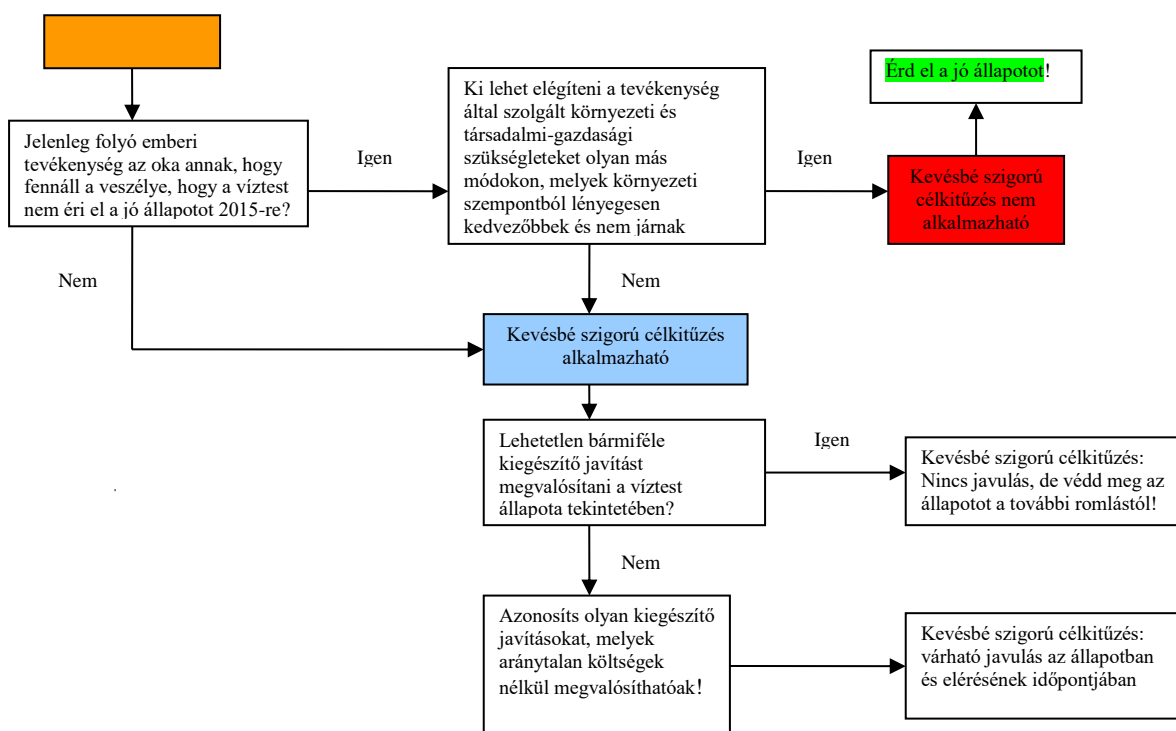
Jelenleg folyó emberi tevékenység az oka annak, hogy fennáll a veszélye, hogy a víztest nem éri el a jó állapotot 2015-re?

Igen

Ki lehet elégíteni a tevékenység által szolgált környezeti és társadalmi-gazdasági szükségleteket olyan más módokon, melyek környezeti szempontból lényegesen kedvezőbbek és nem járnak

Igen

Érd el a jó állapotot!

Kevésbé szigorú célkitűzés nem alkalmazható

Nem

Nem

Kevésbé szigorú célkitűzés alkalmazható

Lehetetlen bármiféle kiegészítő javítást megvalósítani a víztest állapota tekintetében?

Igen

Kevésbé szigorú célkitűzés: Nincs javulás, de védd meg az állapotot a további romlástól!

Nem

Azonosíts olyan kiegészítő javításokat, melyek aránytalan költségek nélkül megvalósíthatóak!

Kevésbé szigorú célkitűzés: várható javulás az állapotban és elérésének időpontjában